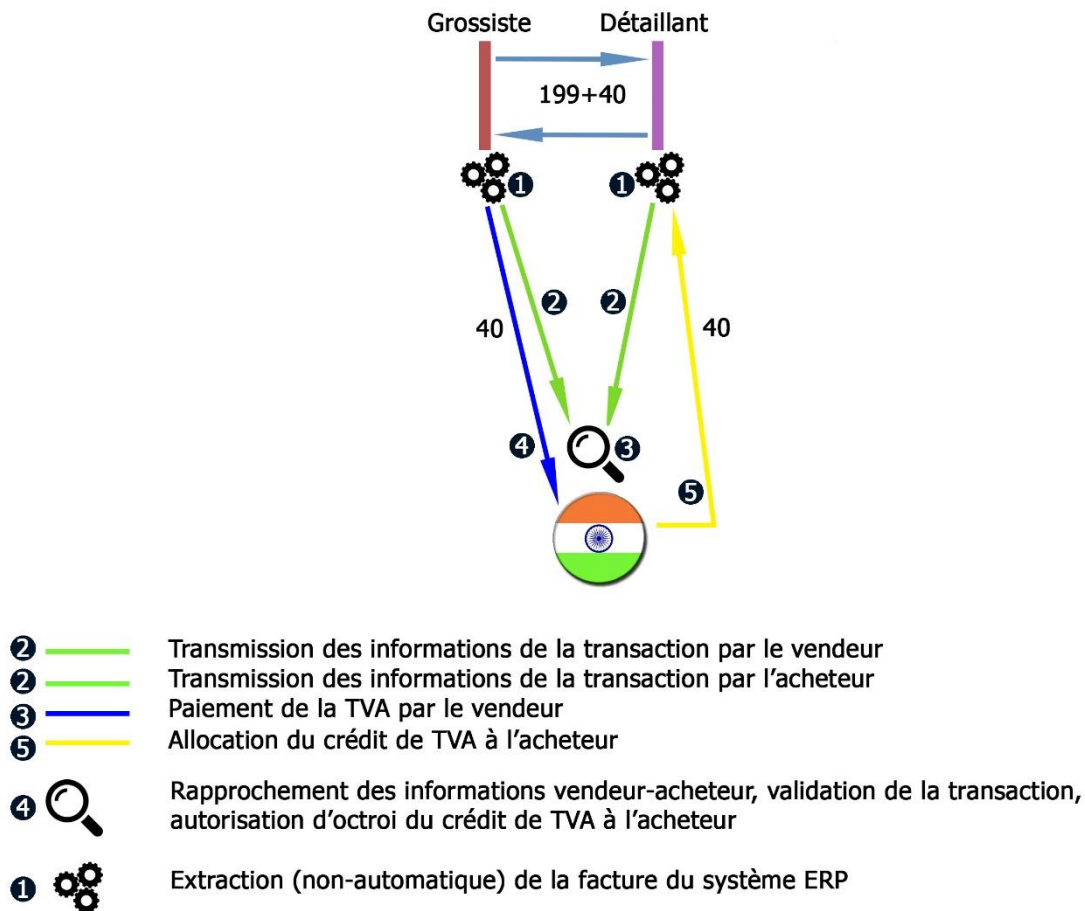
Grossiste

Détaillant

199+40

❶

❶

❷

❷

40

40

❹

❸

❺

❷ Transmission des informations de la transaction par le vendeur
❷ Transmission des informations de la transaction par l'acheteur
❸ Paiement de la TVA par le vendeur
❺ Allocation du crédit de TVA à l'acheteur

❹ Rapprochement des informations vendeur-acheteur, validation de la transaction, autorisation d'octroi du crédit de TVA à l'acheteur

❶ Extraction (non-automatique) de la facture du système ERP